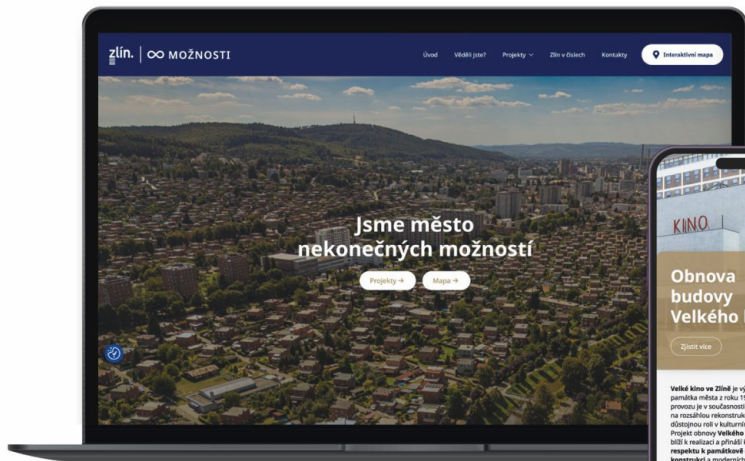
zlín. | ∞ MOŽNOSTI

Úvod Věděli jste? Projekty Zlín v číslech Kontakty Interaktivní mapa

Jsme město nekonečných možností

Projekty → Mapa →

KINO

Obnova budovy Velkého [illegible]

Zjistit více

Velké kino ve Zlíně je vý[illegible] památka města z roku 19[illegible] provozu je v současnosti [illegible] na rozsáhlou rekonstruk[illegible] důstojnou roli v kulturní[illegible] Projekt obnovy Velkého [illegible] blíží k realizaci a přináší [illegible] respektu k památkově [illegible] konstrukci a moderních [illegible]